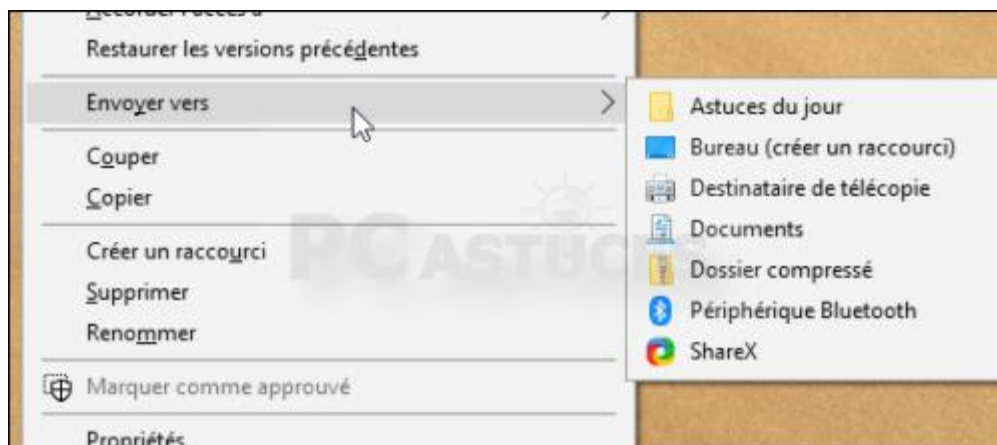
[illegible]
Restaurer les versions précédentes
Envoyer vers
Couper
Copier
Créer un raccourci
Supprimer
Renommer
Marquer comme approuvé
Propriétés

Astuces du jour
Bureau (créer un raccourci)
Destinataire de télécopie
Documents
Dossier compressé
Périphérique Bluetooth
ShareX

PC ASTUCES